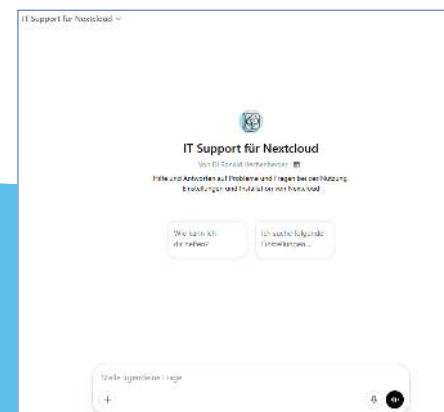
IT Support für Nextcloud ∨

IT Support für Nextcloud

Von DI Konrad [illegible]

Hilfe und Antworten auf Probleme und Fragen bei der Nutzung, Einstellungen und Installation von Nextcloud.

Wie kann ich dir helfen?

Ich suche folgende Einstellungen...

Stelle irgendeine Frage

+